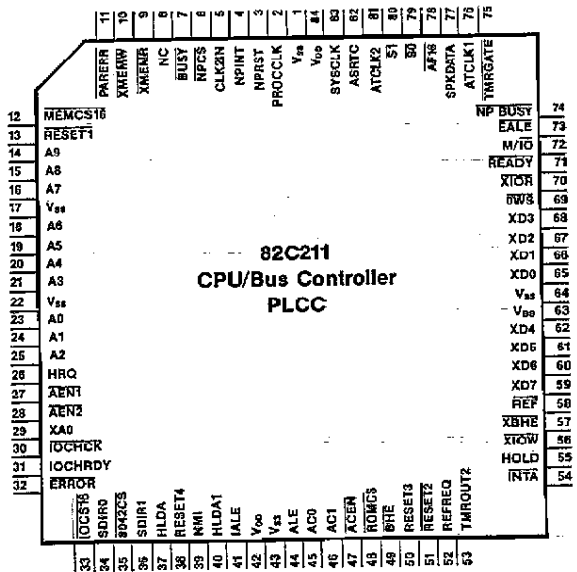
11 PARERR
10 XMEMW
9 XMEMR
8 NC
7 BUSY
6 NPCS
5 CLK2IN
4 NPINT
3 NPRST
2 PROCCLK
1 $V_{ss}$
84 $V_{DD}$
83 SYSCLK
82 ASRTC
81 ATCLK2
80 57
79 50
78 AF16
77 SPKDATA
76 ATCLK1
75 TMRGATE

12 MEMCS16
13 RESET1
14 A9
15 A8
16 A7
17 $V_{ss}$
18 A6
19 A5
20 A4
21 A3
22 $V_{ss}$
23 A0
24 A1
25 A2
26 HRQ
27 AEN1
28 AEN2
29 XA0
30 IOCHCK
31 IOCHRDY
32 ERROR

82C211
CPU/Bus Controller
PLCC

74 NP BUSY
73 EALE
72 M/IO
71 READY
70 XIOR
69 0WS
68 XD3
67 XD2
66 XD1
65 XD0
64 $V_{ss}$
63 $V_{DD}$
62 XD4
61 XD5
60 XD6
59 XD7
58 REF
57 XBHE
56 XIOW
55 HOLD
54 INTA

33 IOCS16
34 SDIR0
35 8042CS
36 SDIR1
37 HLDA
38 RESET4
39 NMI
40 HLDA1
41 IALE
42 $V_{DD}$
43 $V_{ss}$
44 ALE
45 AC0
46 AC1
47 ACEN
48 ROMCS
49 0HE
50 RESET3
51 RESET2
52 REFREQ
53 TMROUT2